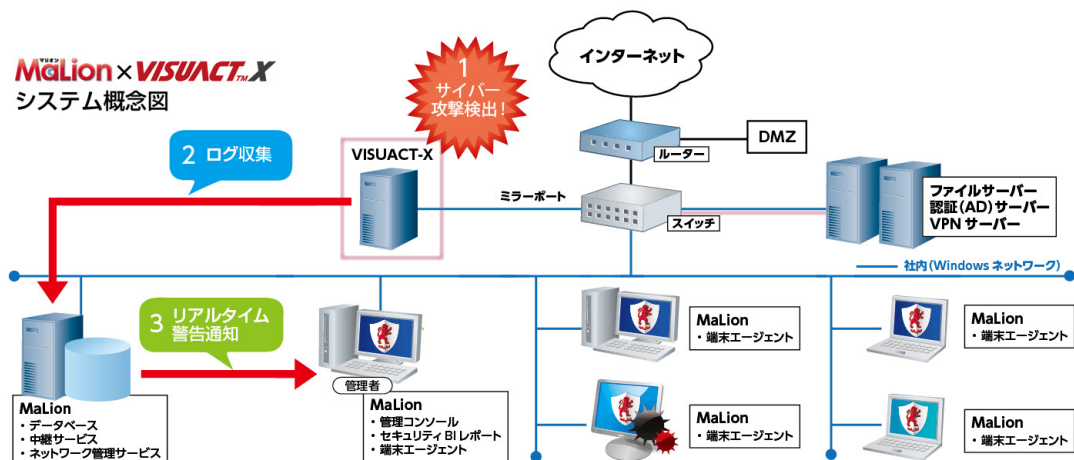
マリオン
MaLion × VISUACT™X
システム概念図

1
サイバー
攻撃検出!

インターネット

2 ログ収集

VISUACT-X

DMZ

ルーター

ミラーポート

スイッチ

ファイルサーバー
認証(AD)サーバー
VPN サーバー

社内(Windows ネットワーク)

3 リアルタイム
警告通知

管理者

MaLion
・データベース
・中継サービス
・ネットワーク管理サービス

MaLion
・管理コンソール
・セキュリティBIレポート
・端末エージェント

MaLion
・端末エージェント

MaLion
・端末エージェント

MaLion
・端末エージェント

MaLion
・端末エージェント